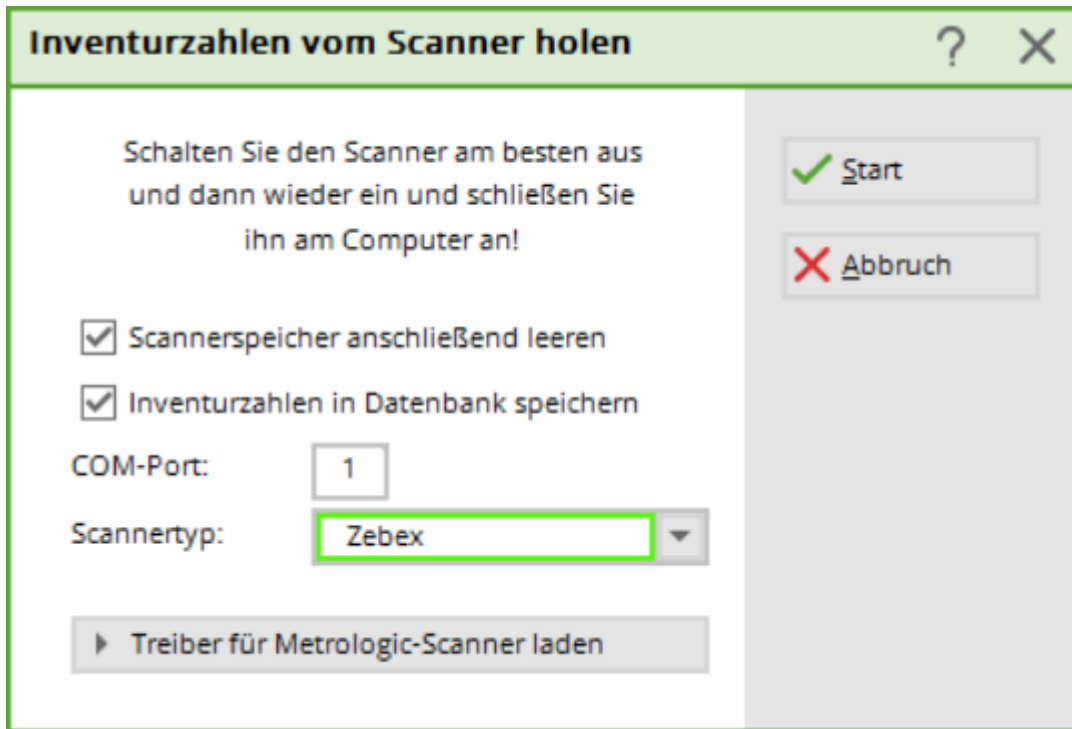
Inventurzahlen vom Scanner holen ? X

Schalten Sie den Scanner am besten aus und dann wieder ein und schließen Sie ihn am Computer an!

Start

Abbruch

Scannerspeicher anschließend leeren

Inventurzahlen in Datenbank speichern

COM-Port: 1

Scannertyp: Zebex

Treiber für Metrologic-Scanner laden